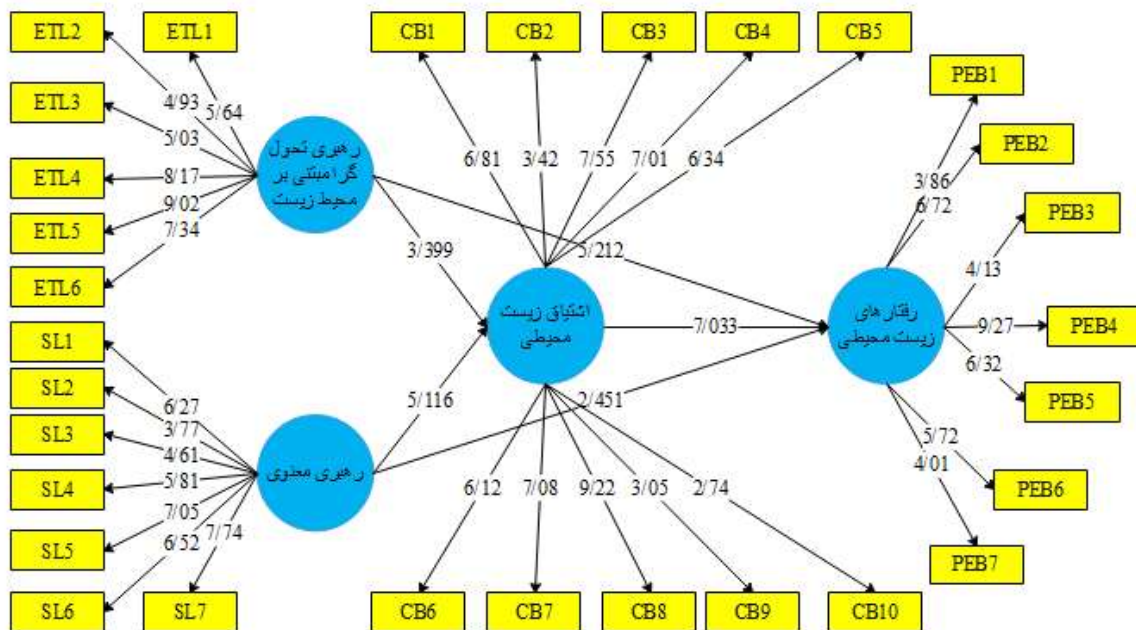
ETL2
ETL1
CB1
CB2
CB3
CB4
CB5
PEB1
ETL3
PEB2
ETL4
ETL5
PEB3
ETL6
SL1
PEB4
SL2
PEB5
SL3
SL4
PEB6
SL5
PEB7
SL6
SL7
CB6
CB7
CB8
CB9
CB10

رهبری تحول گرا مبتنی بر محیط زیست
4/93
5/64
5/03
8/17
9/02
7/34

اشتیاق زیست محیطی
6/81
3/42
7/55
7/01
6/34
3/399
5/212
7/033

رفتارهای زیست محیطی
3/86
6/72
4/13
9/27
6/32
5/72
4/01

رهبری معنوی
6/27
3/77
4/61
5/81
7/05
6/52
7/74
5/116
2/451

6/12
7/08
9/22
3/05
2/74